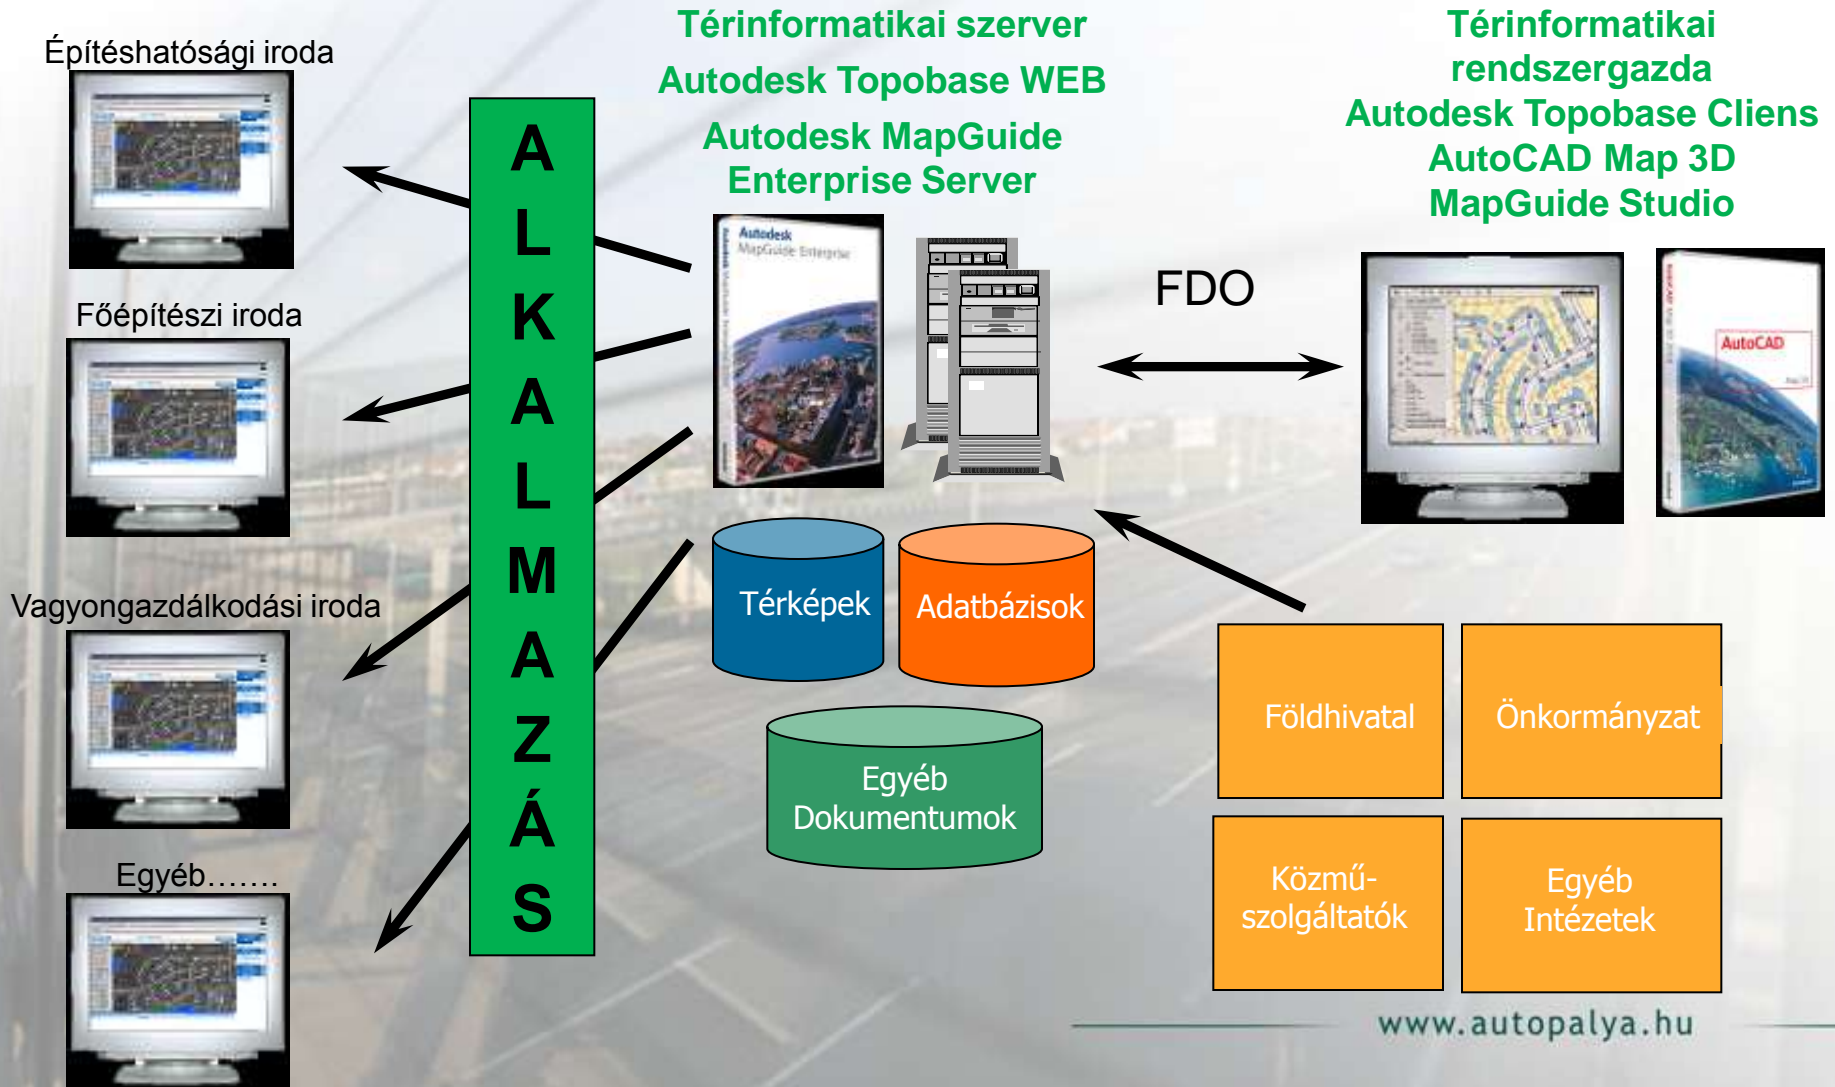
Építéshatósági iroda

Főépítészi iroda

Vagyongazdálkodási iroda

Egyéb…….

ALKALMAZÁS

Térinformatikai szerver

Autodesk Topobase WEB

Autodesk MapGuide Enterprise Server

Autodesk MapGuide Enterprise

Térinformatikai rendszergazda

Autodesk Topobase Cliens

AutoCAD Map 3D

MapGuide Studio

FDO

AutoCAD

Térképek

Adatbázisok

Egyéb Dokumentumok

Földhivatal

Önkormányzat

Közmű-szolgáltatók

Egyéb Intézetek

www.autopalya.hu